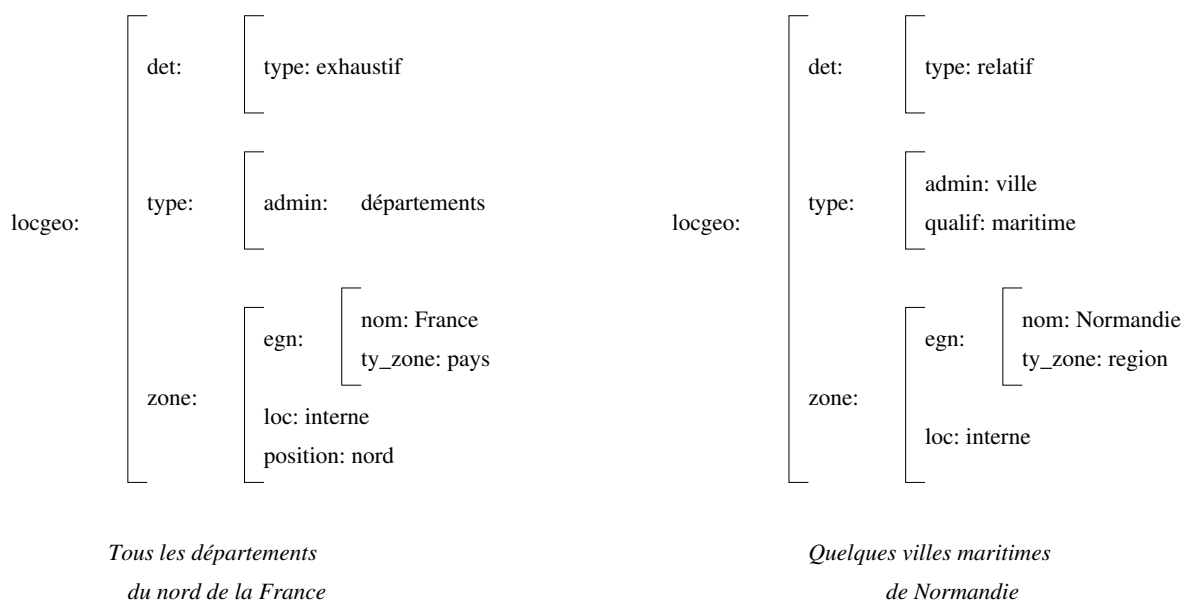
locgeo:

det:

type: exhaustif

type:

admin: départements

zone:

egn:

nom: France

ty_zone: pays

loc: interne

position: nord

*Tous les départements du nord de la France*

locgeo:

det:

type: relatif

type:

admin: ville

qualif: maritime

zone:

egn:

nom: Normandie

ty_zone: region

loc: interne

*Quelques villes maritimes de Normandie*